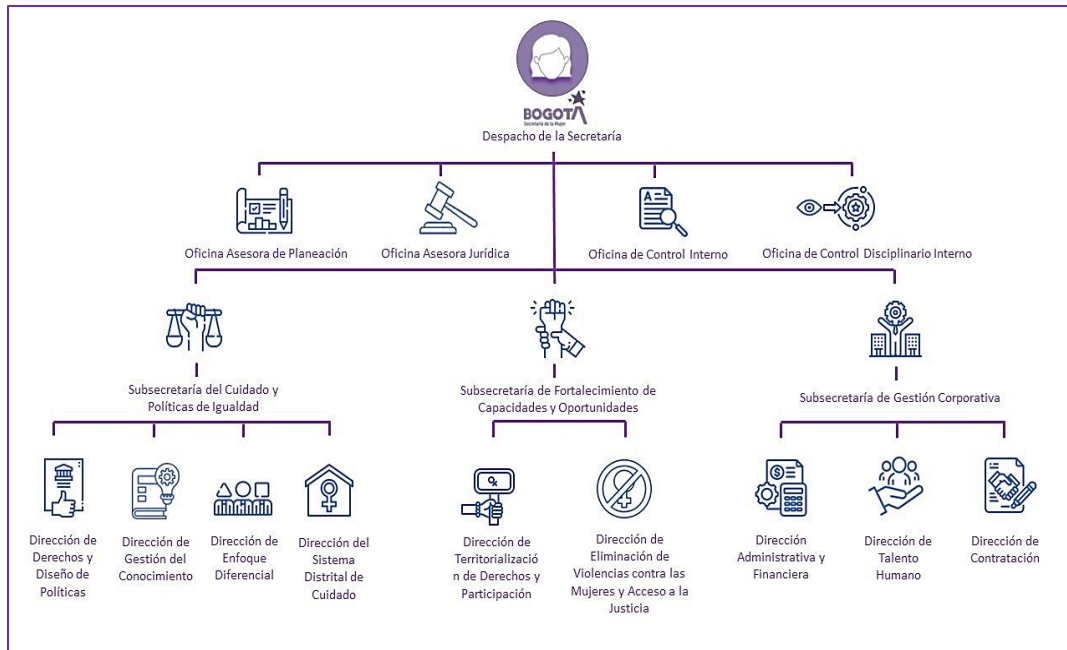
BOGOTA
Secretaría de la Mujer
Despacho de la Secretaría

Oficina Asesora de Planeación

Oficina Asesora Jurídica

Oficina de Control Interno

Oficina de Control Disciplinario Interno

Subsecretaría del Cuidado y Políticas de Igualdad

Subsecretaría de Fortalecimiento de Capacidades y Oportunidades

Subsecretaría de Gestión Corporativa

Dirección de Derechos y Diseño de Políticas

Dirección de Gestión del Conocimiento

Dirección de Enfoque Diferencial

Dirección del Sistema Distrital de Cuidado

Dirección de Territorialización de Derechos y Participación

Dirección de Eliminación de Violencias contra las Mujeres y Acceso a la Justicia

Dirección Administrativa y Financiera

Dirección de Talento Humano

Dirección de Contratación